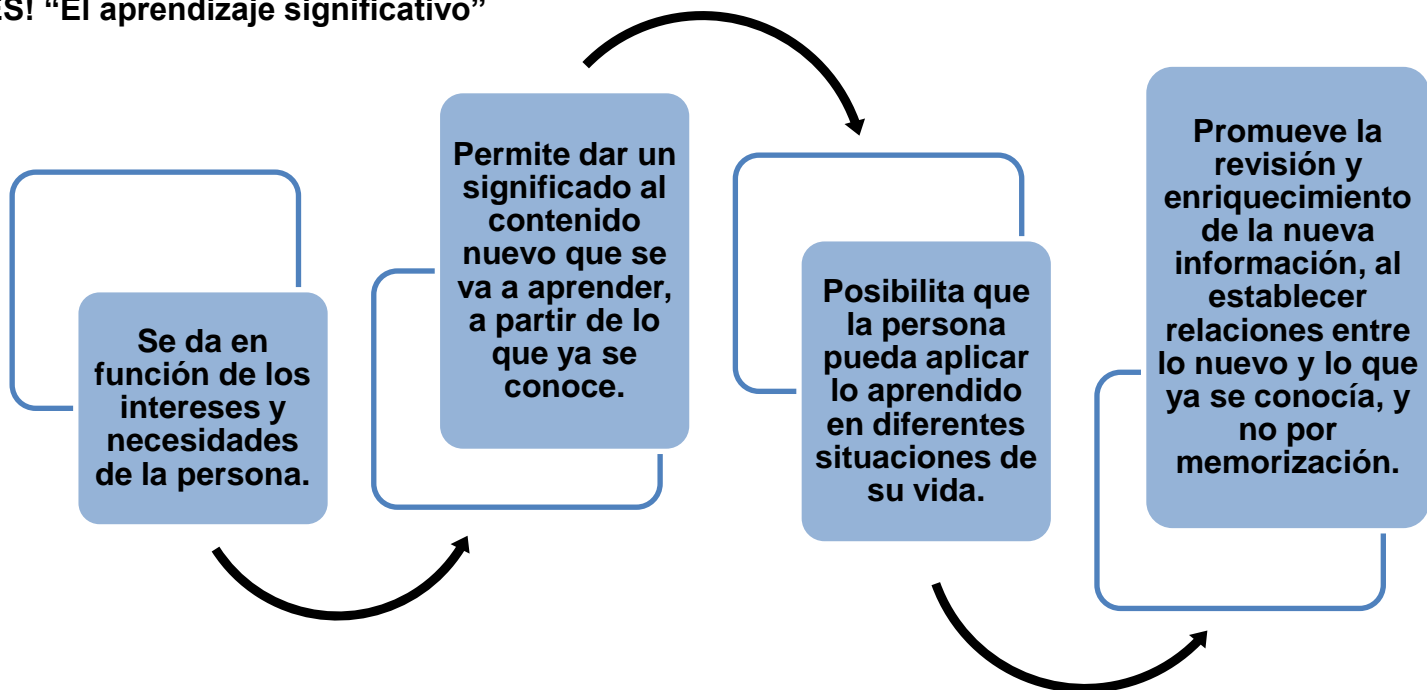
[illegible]S! "El aprendizaje significativo"

Se da en función de los intereses y necesidades de la persona.

Permite dar un significado al contenido nuevo que se va a aprender, a partir de lo que ya se conoce.

Posibilita que la persona pueda aplicar lo aprendido en diferentes situaciones de su vida.

Promueve la revisión y enriquecimiento de la nueva información, al establecer relaciones entre lo nuevo y lo que ya se conocía, y no por memorización.